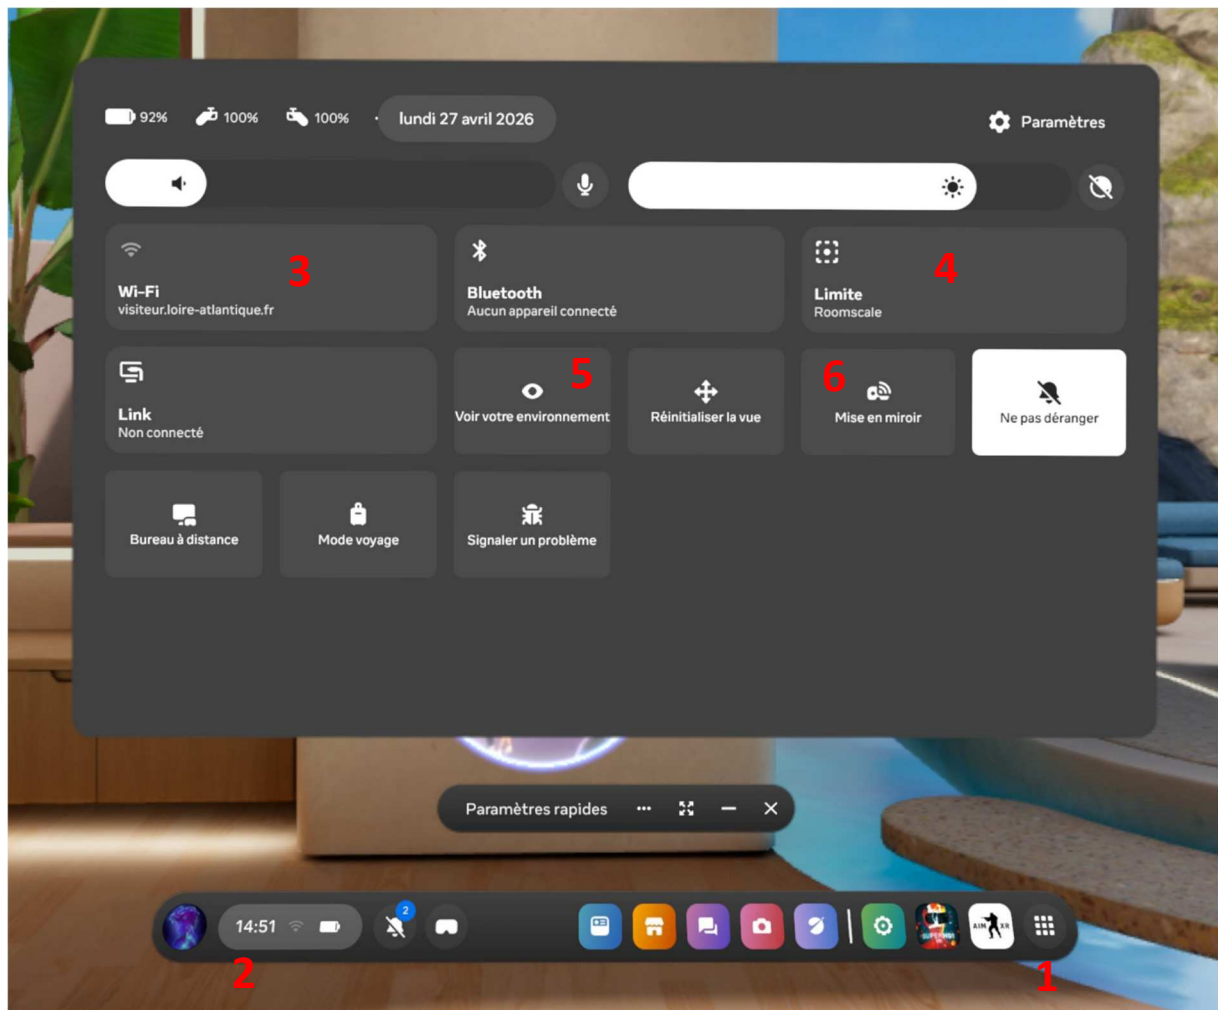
92% 100% 100% · lundi 27 avril 2026

Paramètres

Wi-Fi
visiteur.loire-atlantique.fr

3

Bluetooth
Aucun appareil connecté

Limite
Roomscale

4

Link
Non connecté

5
Voir votre environnement

Réinitialiser la vue

6
Mise en miroir

Ne pas déranger

Bureau à distance

Mode voyage

Signaler un problème

Paramètres rapides

14:51

2

2

1